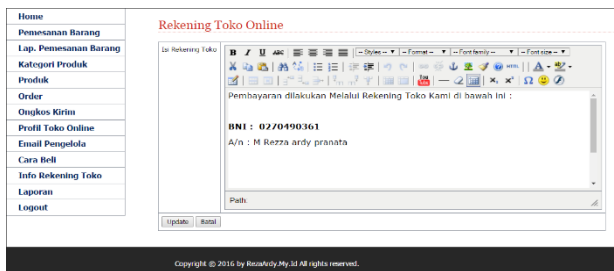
Home
Pemesanan Barang
Lap. Pemesanan Barang
Kategori Produk
Produk
Order
Ongkos Kirim
Profil Toko Online
Email Pengelola
Cara Beli
Info Rekening Toko
Laporan
Logout

Rekening Toko Online

Isi Rekening Toko

-- Styles -- -- Format -- -- Font family -- -- Font size --

Pembayaran dilakukan Melalui Rekening Toko Kami di bawah ini :

BNI : 0270490361

A/n : M Rezza ardy pranata

Path:

Update Batal

Copyright © 2016 by RezaArdy.My.Id All rights reserved.